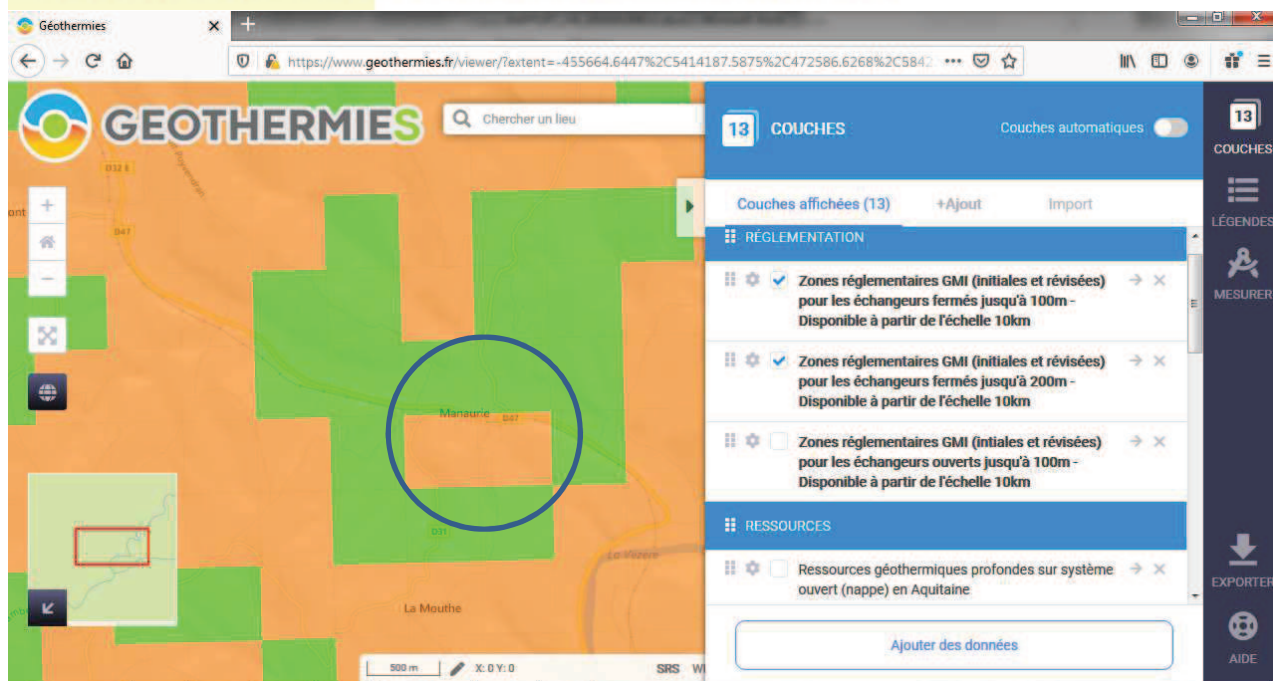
Géothermies
https://www.geothermies.fr/viewer/?extent=-455664.6447%2C5414187.5875%2C472586.6268%2C5842

GEOTHERMIES
Chercher un lieu

D32 E
D47
Manaurie
D47
D31
La Vézère
La Mouthe

500 m
X: 0 Y: 0
SRS

13 COUCHES
Couches automatiques

Couches affichées (13)
+Ajout
Import

RÉGLEMENTATION
Zones réglementaires GMI (initiales et révisées) pour les échangeurs fermés jusqu'à 100m - Disponible à partir de l'échelle 10km
Zones réglementaires GMI (initiales et révisées) pour les échangeurs fermés jusqu'à 200m - Disponible à partir de l'échelle 10km
Zones réglementaires GMI (intiales et révisées) pour les échangeurs ouverts jusqu'à 100m - Disponible à partir de l'échelle 10km

RESSOURCES
Ressources géothermiques profondes sur système ouvert (nappe) en Aquitaine

Ajouter des données

13
COUCHES
LÉGENDES
MESURER
EXPORTER
AIDE